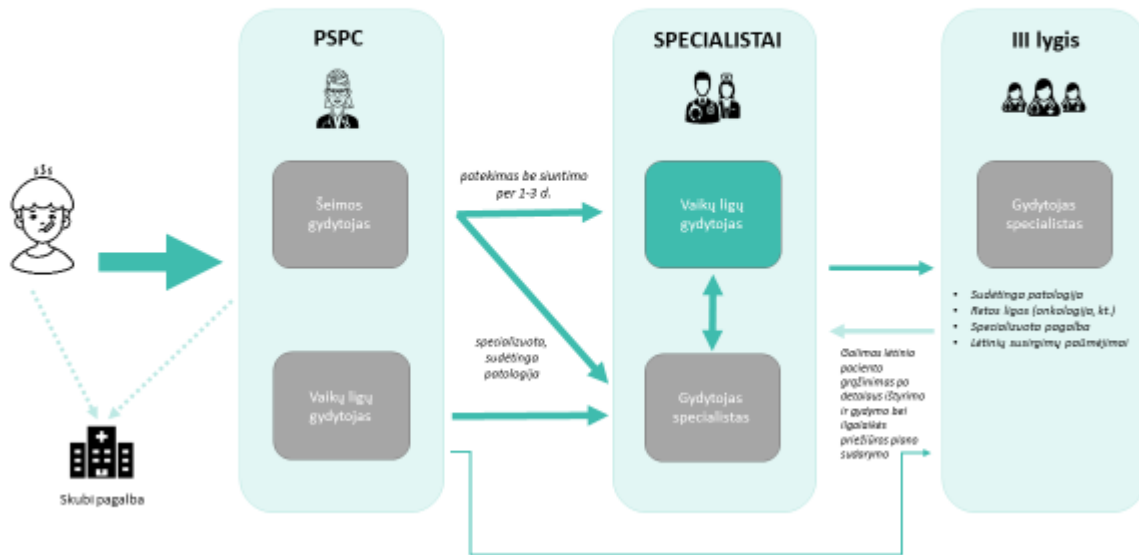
PSPC

SPECIALISTAI

III lygis

Šeimos gydytojas

Vaikų ligų gydytojas

patekimas be siuntimo per 1-3 d.

specializuota, sudėtinga patologija

Vaikų ligų gydytojas

Gydytojas specialistas

Gydytojas specialistas

- Sudėtinga patologija
- Retos ligos (onkologija, kt.)
- Specializuota pagalba
- Lėtinių susirgimų paūmėjimai

Galimas lėtinio paciento grąžinimas po detalaus ištyrimo ir gydymo bei ilgalaikės priežiūros plano sudarymo

Skubi pagalba